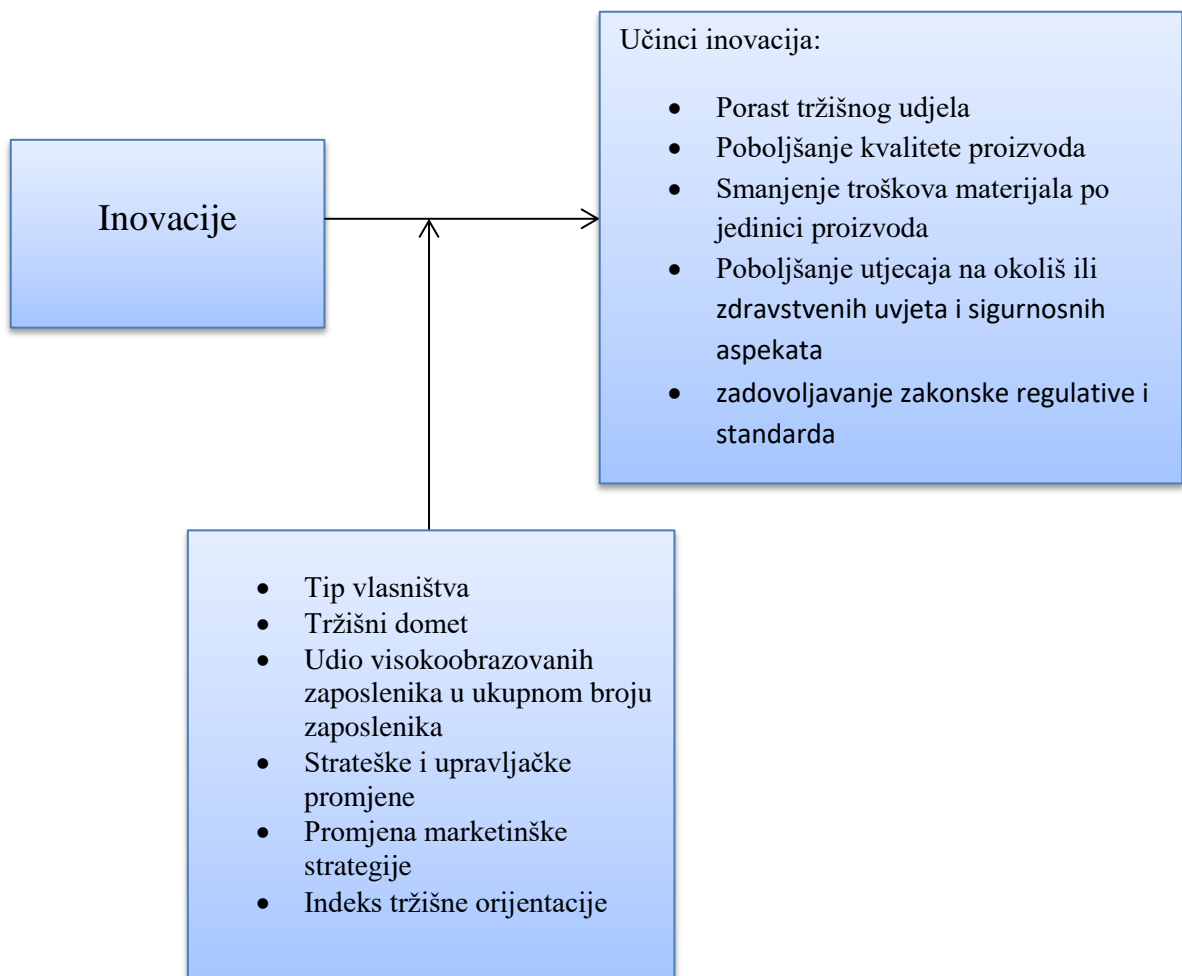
Inovacije

Učinci inovacija:

- Porast tržišnog udjela
- Poboljšanje kvalitete proizvoda
- Smanjenje troškova materijala po jedinici proizvoda
- Poboljšanje utjecaja na okoliš ili zdravstvenih uvjeta i sigurnosnih aspekata
- zadovoljavanje zakonske regulative i standarda

- Tip vlasništva
- Tržišni domet
- Udio visokoobrazovanih zaposlenika u ukupnom broju zaposlenika
- Strateške i upravljačke promjene
- Promjena marketinške strategije
- Indeks tržišne orijentacije